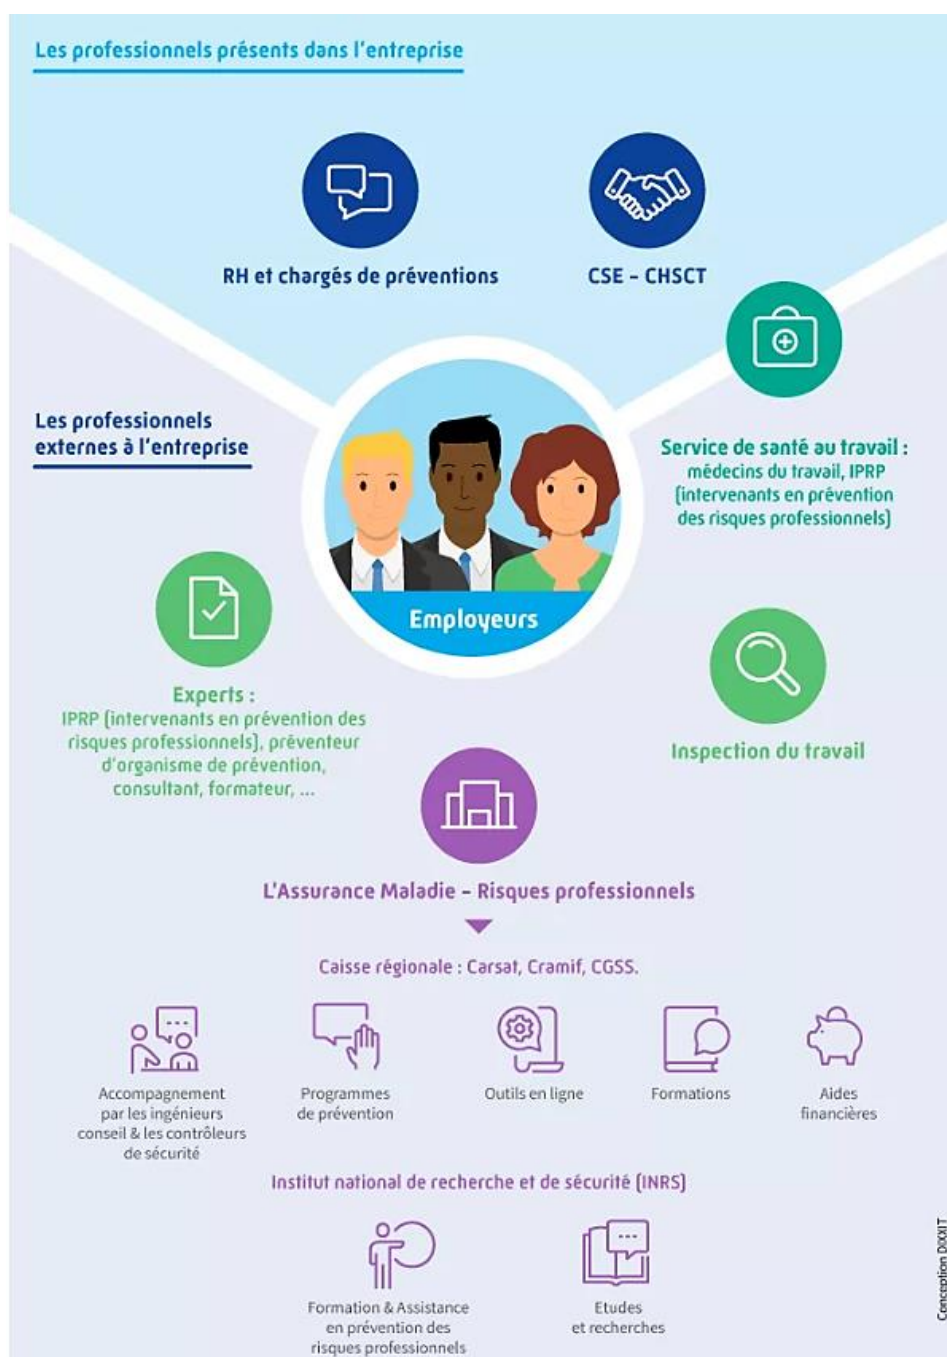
Les professionnels présents dans l'entreprise

RH et chargés de préventions

CSE - CHSCT

Les professionnels externes à l'entreprise

Service de santé au travail : médecins du travail, IPRP (intervenants en prévention des risques professionnels)

Employeurs

Experts : IPRP (intervenants en prévention des risques professionnels), préventeur d'organisme de prévention, consultant, formateur, ...

Inspection du travail

L'Assurance Maladie - Risques professionnels

Caisse régionale : Carsat, Cramif, CGSS.

Accompagnement par les ingénieurs conseil & les contrôleurs de sécurité

Programmes de prévention

Outils en ligne

Formations

Aides financières

Institut national de recherche et de sécurité (INRS)

Formation & Assistance en prévention des risques professionnels

Etudes et recherches

Conception DIXXIT